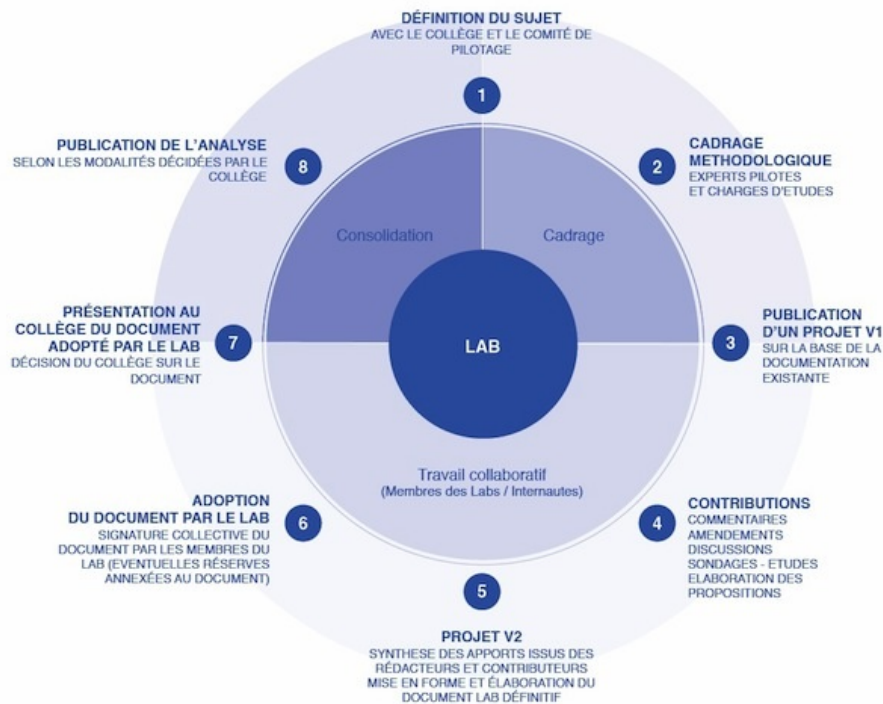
DÉFINITION DU SUJET
AVEC LE COLLÈGE ET LE COMITÉ DE PILOTAGE

1

CADRAGE METHODOLOGIQUE
EXPERTS PILOTES ET CHARGES D'ETUDES

2

PUBLICATION D'UN PROJET V1
SUR LA BASE DE LA DOCUMENTATION EXISTANTE

3

CONTRIBUTIONS
COMMENTAIRES
AMENDEMENTS
DISCUSSIONS
SONDAGES - ETUDES
ELABORATION DES PROPOSITIONS

4

5

PROJET V2
SYNTHESE DES APPORTS ISSUS DES RÉDACTEURS ET CONTRIBUTEURS
MISE EN FORME ET ÉLABORATION DU DOCUMENT LAB DÉFINITIF

6

ADOPTION DU DOCUMENT PAR LE LAB
SIGNATURE COLLECTIVE DU DOCUMENT PAR LES MEMBRES DU LAB (EVENTUELLES RÉSERVES ANNEXÉES AU DOCUMENT)

7

PRÉSENTATION AU COLLÈGE DU DOCUMENT ADOPTÉ PAR LE LAB
DÉCISION DU COLLÈGE SUR LE DOCUMENT

8

PUBLICATION DE L'ANALYSE
SELON LES MODALITÉS DÉCIDÉES PAR LE COLLÈGE

Consolidation

Cadrage

LAB

Travail collaboratif
(Membres des Labs / Internautes)